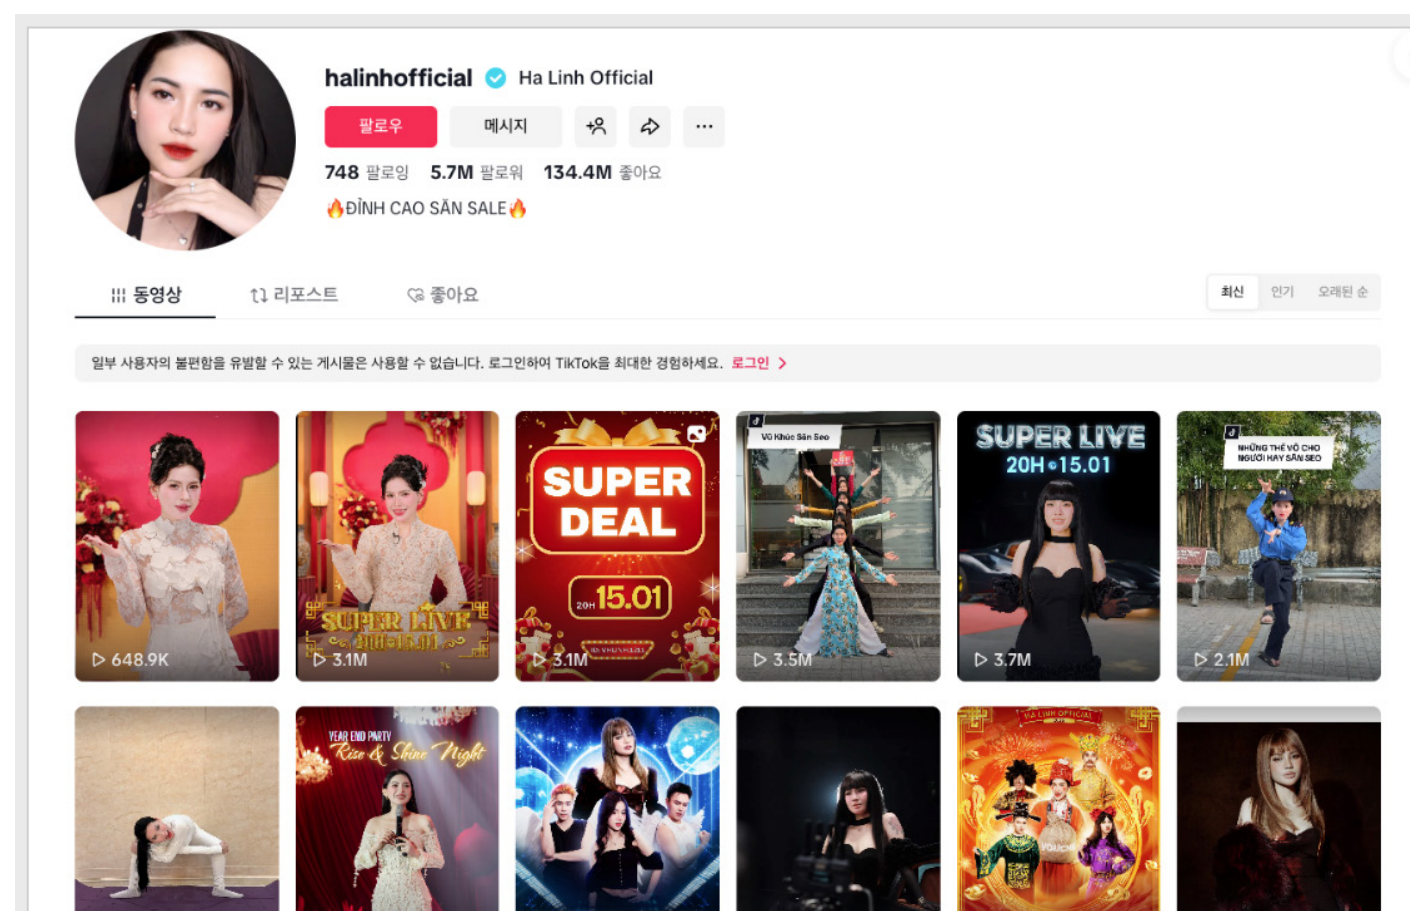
halinhofficial Ha Linh Official

팔로우 메시지 ···

748 팔로잉 5.7M 팔로워 134.4M 좋아요

🔥ĐỈNH CAO SĂN SALE🔥

동영상 리포스트 좋아요

최신 인기 오래된 순

일부 사용자의 불편함을 유발할 수 있는 게시물은 사용할 수 없습니다. 로그인하여 TikTok을 최대한 경험하세요. 로그인 >

648.9K

SUPER LIVE 20H•15.01

3.1M

SUPER DEAL

20H 15.01

3.1M

Vũ Khúc Săn Sale

3.5M

SUPER LIVE

20H•15.01

3.7M

NHỮNG THẾ VÕ CHO NGƯỜI HAY SĂN SALE

2.1M

YEAR END PARTY

Rise & Shine Night

HA LINH OFFICIAL